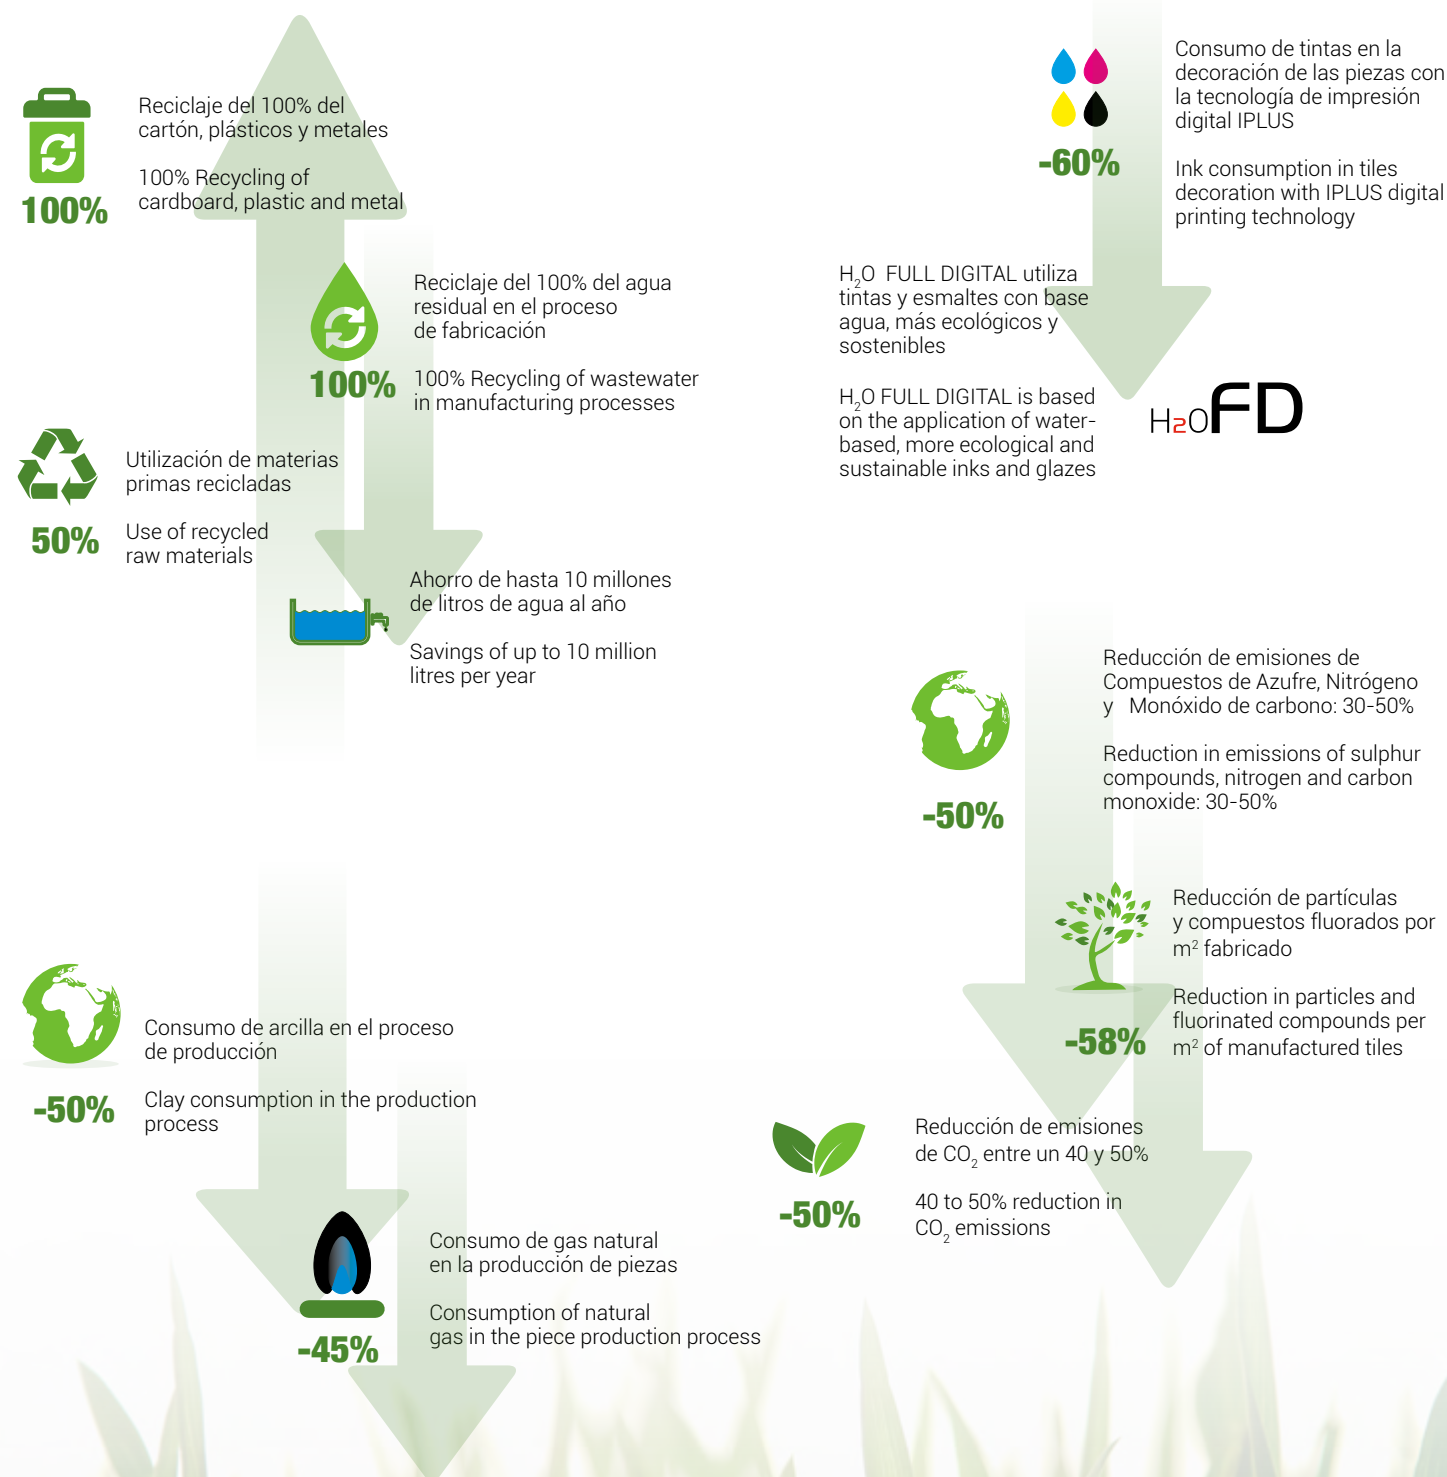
100%

Reciclaje del 100% del cartón, plásticos y metales

100% Recycling of cardboard, plastic and metal

100%

Reciclaje del 100% del agua residual en el proceso de fabricación

100% Recycling of wastewater in manufacturing processes

50%

Utilización de materias primas recicladas

Use of recycled raw materials

Ahorro de hasta 10 millones de litros de agua al año

Savings of up to 10 million litres per year

-60%

Consumo de tintas en la decoración de las piezas con la tecnología de impresión digital IPLUS

Ink consumption in tiles decoration with IPLUS digital printing technology

$H_2O$ FULL DIGITAL utiliza tintas y esmaltes con base agua, más ecológicos y sostenibles

$H_2O$ FULL DIGITAL is based on the application of water-based, more ecological and sustainable inks and glazes

$H_2O$FD

-50%

Reducción de emisiones de Compuestos de Azufre, Nitrógeno y Monóxido de carbono: 30-50%

Reduction in emissions of sulphur compounds, nitrogen and carbon monoxide: 30-50%

-58%

Reducción de partículas y compuestos fluorados por $m^2$ fabricado

Reduction in particles and fluorinated compounds per $m^2$ of manufactured tiles

-50%

Consumo de arcilla en el proceso de producción

Clay consumption in the production process

-50%

Reducción de emisiones de $CO_2$ entre un 40 y 50%

40 to 50% reduction in $CO_2$ emissions

-45%

Consumo de gas natural en la producción de piezas

Consumption of natural gas in the piece production process